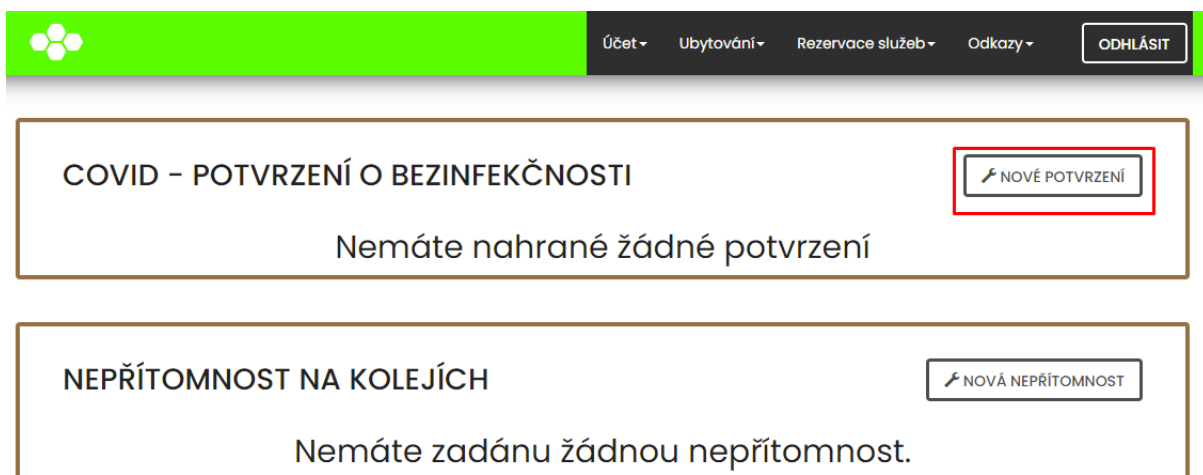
Účet Ubytování Rezervace služeb Odkazy ODHLÁSIT

COVID - POTVRZENÍ O BEZINFEKČNOSTI

NOVÉ POTVRZENÍ

Nemáte nahrané žádné potvrzení

NEPŘÍTOMNOST NA KOLEJÍCH

NOVÁ NEPŘÍTOMNOST

Nemáte zadánu žádnou nepřítomnost.